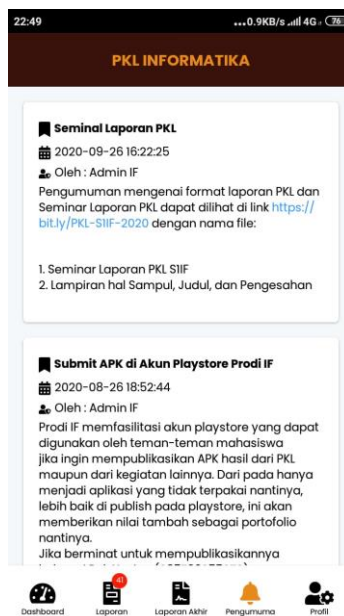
22:49

...0.9KB/s 4G 76

PKL INFORMATIKA

Seminal Laporan PKL

2020-09-26 16:22:25

Oleh : Admin IF

Pengumuman mengenai format laporan PKL dan Seminar Laporan PKL dapat dilihat di link https://bit.ly/PKL-SIIF-2020 dengan nama file:

1. Seminar Laporan PKL SIIF
2. Lampiran hal Sampul, Judul, dan Pengesahan

Submit APK di Akun Playstore Prodi IF

2020-08-26 18:52:44

Oleh : Admin IF

Prodi IF memfasilitasi akun playstore yang dapat digunakan oleh teman-teman mahasiswa jika ingin mempublikasikan APK hasil dari PKL maupun dari kegiatan lainnya. Dari pada hanya menjadi aplikasi yang tidak terpakai nantinya, lebih baik di publish pada playstore, ini akan memberikan nilai tambah sebagai portofolio nantinya.
Jika berminat untuk mempublikasikannya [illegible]

Dashboard

41

Laporan

Laporan Akhir

Pengumuma

Profil